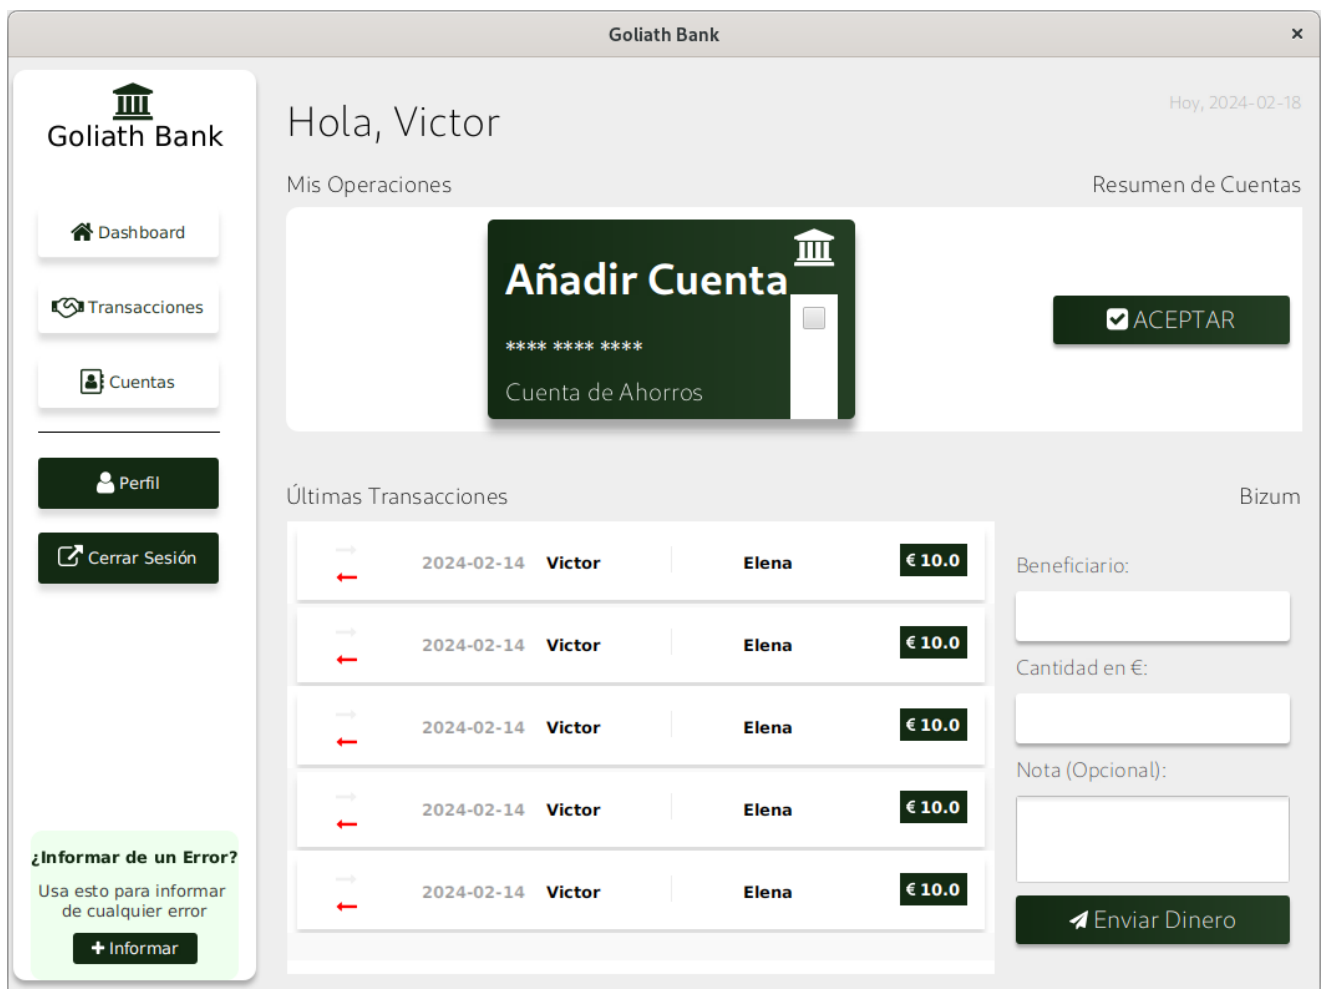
Goliath Bank ×

Goliath Bank

Dashboard

Transacciones

Cuentas

Perfil

Cerrar Sesión

¿Informar de un Error?

Usa esto para informar de cualquier error

+ Informar

Hola, Victor

Hoy, 2024-02-18

Mis Operaciones

Resumen de Cuentas

Añadir Cuenta

**** **** ****

Cuenta de Ahorros

ACEPTAR

Últimas Transacciones

Bizum

| 2024-02-14 | Victor | Elena | € 10.0 |
|---|---|---|---|
| 2024-02-14 | Victor | Elena | € 10.0 |
| 2024-02-14 | Victor | Elena | € 10.0 |
| 2024-02-14 | Victor | Elena | € 10.0 |
| 2024-02-14 | Victor | Elena | € 10.0 |

Beneficiario:

Cantidad en €:

Nota (Opcional):

Enviar Dinero